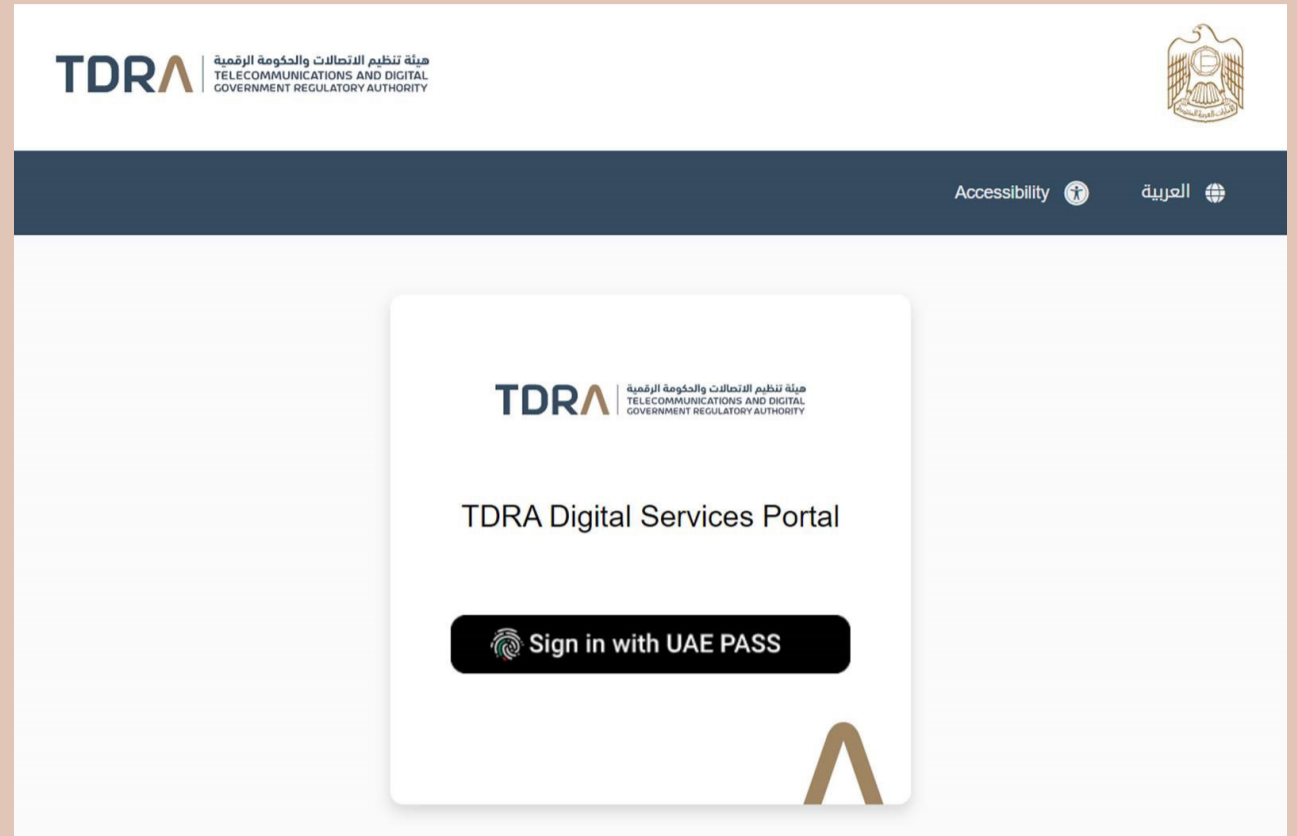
TDRA هيئة تنظيم الاتصالات والحكومة الرقمية
TELECOMMUNICATIONS AND DIGITAL GOVERNMENT REGULATORY AUTHORITY

Accessibility

العربية

TDRA هيئة تنظيم الاتصالات والحكومة الرقمية
TELECOMMUNICATIONS AND DIGITAL GOVERNMENT REGULATORY AUTHORITY

TDRA Digital Services Portal

Sign in with UAE PASS